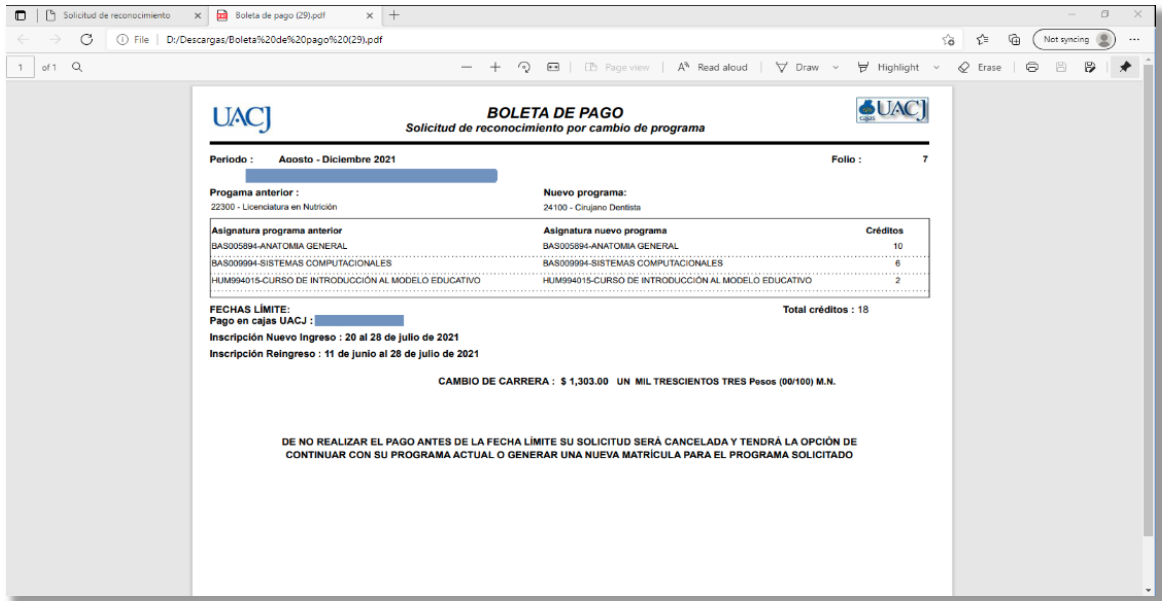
Solicitud de reconocimiento × Boleta de pago (29).pdf × +

File | D:/Descargas/Boleta%20de%20pago%20(29).pdf

Not syncing

1 of 1

Page view | Read aloud | Draw | Highlight | Erase

UACJ

BOLETA DE PAGO
Solicitud de reconocimiento por cambio de programa

UACJ cajas

Periodo : Agosto - Diciembre 2021

Folio : 7

Progama anterior :
22300 - Licenciatura en Nutrición

Nuevo programa:
24100 - Cirujano Dentista

| Asignatura programa anterior | Asignatura nuevo programa | Créditos |
|---|---|---|
| BAS005894-ANATOMIA GENERAL | BAS005894-ANATOMIA GENERAL | 10 |
| BAS009994-SISTEMAS COMPUTACIONALES | BAS009994-SISTEMAS COMPUTACIONALES | 6 |
| HUM994015-CURSO DE INTRODUCCIÓN AL MODELO EDUCATIVO | HUM994015-CURSO DE INTRODUCCIÓN AL MODELO EDUCATIVO | 2 |

FECHAS LÍMITE:
Pago en cajas UACJ :

Total créditos : 18

Inscripción Nuevo Ingreso : 20 al 28 de julio de 2021
Inscripción Reingreso : 11 de junio al 28 de julio de 2021

CAMBIO DE CARRERA : $ 1,303.00 UN MIL TRESCIENTOS TRES Pesos (00/100) M.N.

DE NO REALIZAR EL PAGO ANTES DE LA FECHA LÍMITE SU SOLICITUD SERÁ CANCELADA Y TENDRÁ LA OPCIÓN DE CONTINUAR CON SU PROGRAMA ACTUAL O GENERAR UNA NUEVA MATRÍCULA PARA EL PROGRAMA SOLICITADO